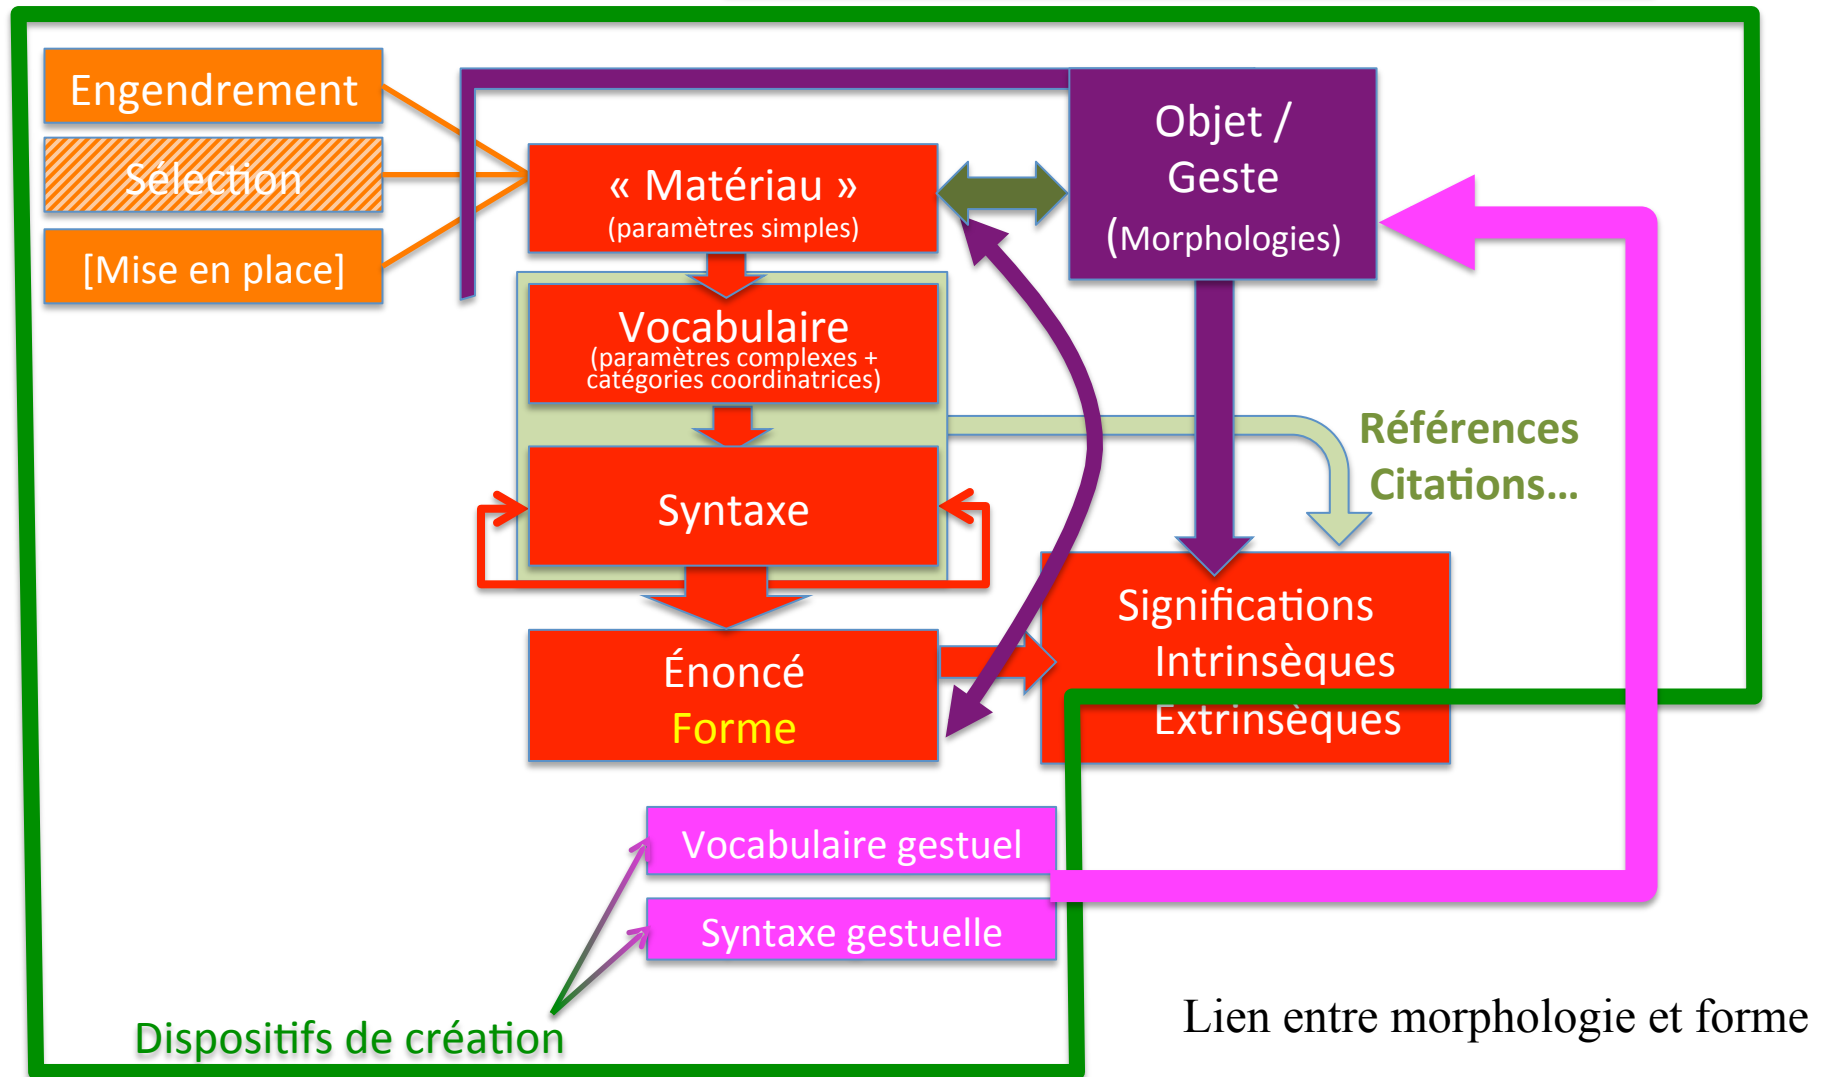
Engendrement

Sélection

[Mise en place]

« Matériau »
(paramètres simples)

Objet / Geste
(Morphologies)

Vocabulaire
(paramètres complexes + catégories coordinatrices)

Références
Citations…

Syntaxe

Significations
Intrinsèques
Extrinsèques

Énoncé
Forme

Vocabulaire gestuel

Syntaxe gestuelle

Dispositifs de création

Lien entre morphologie et forme